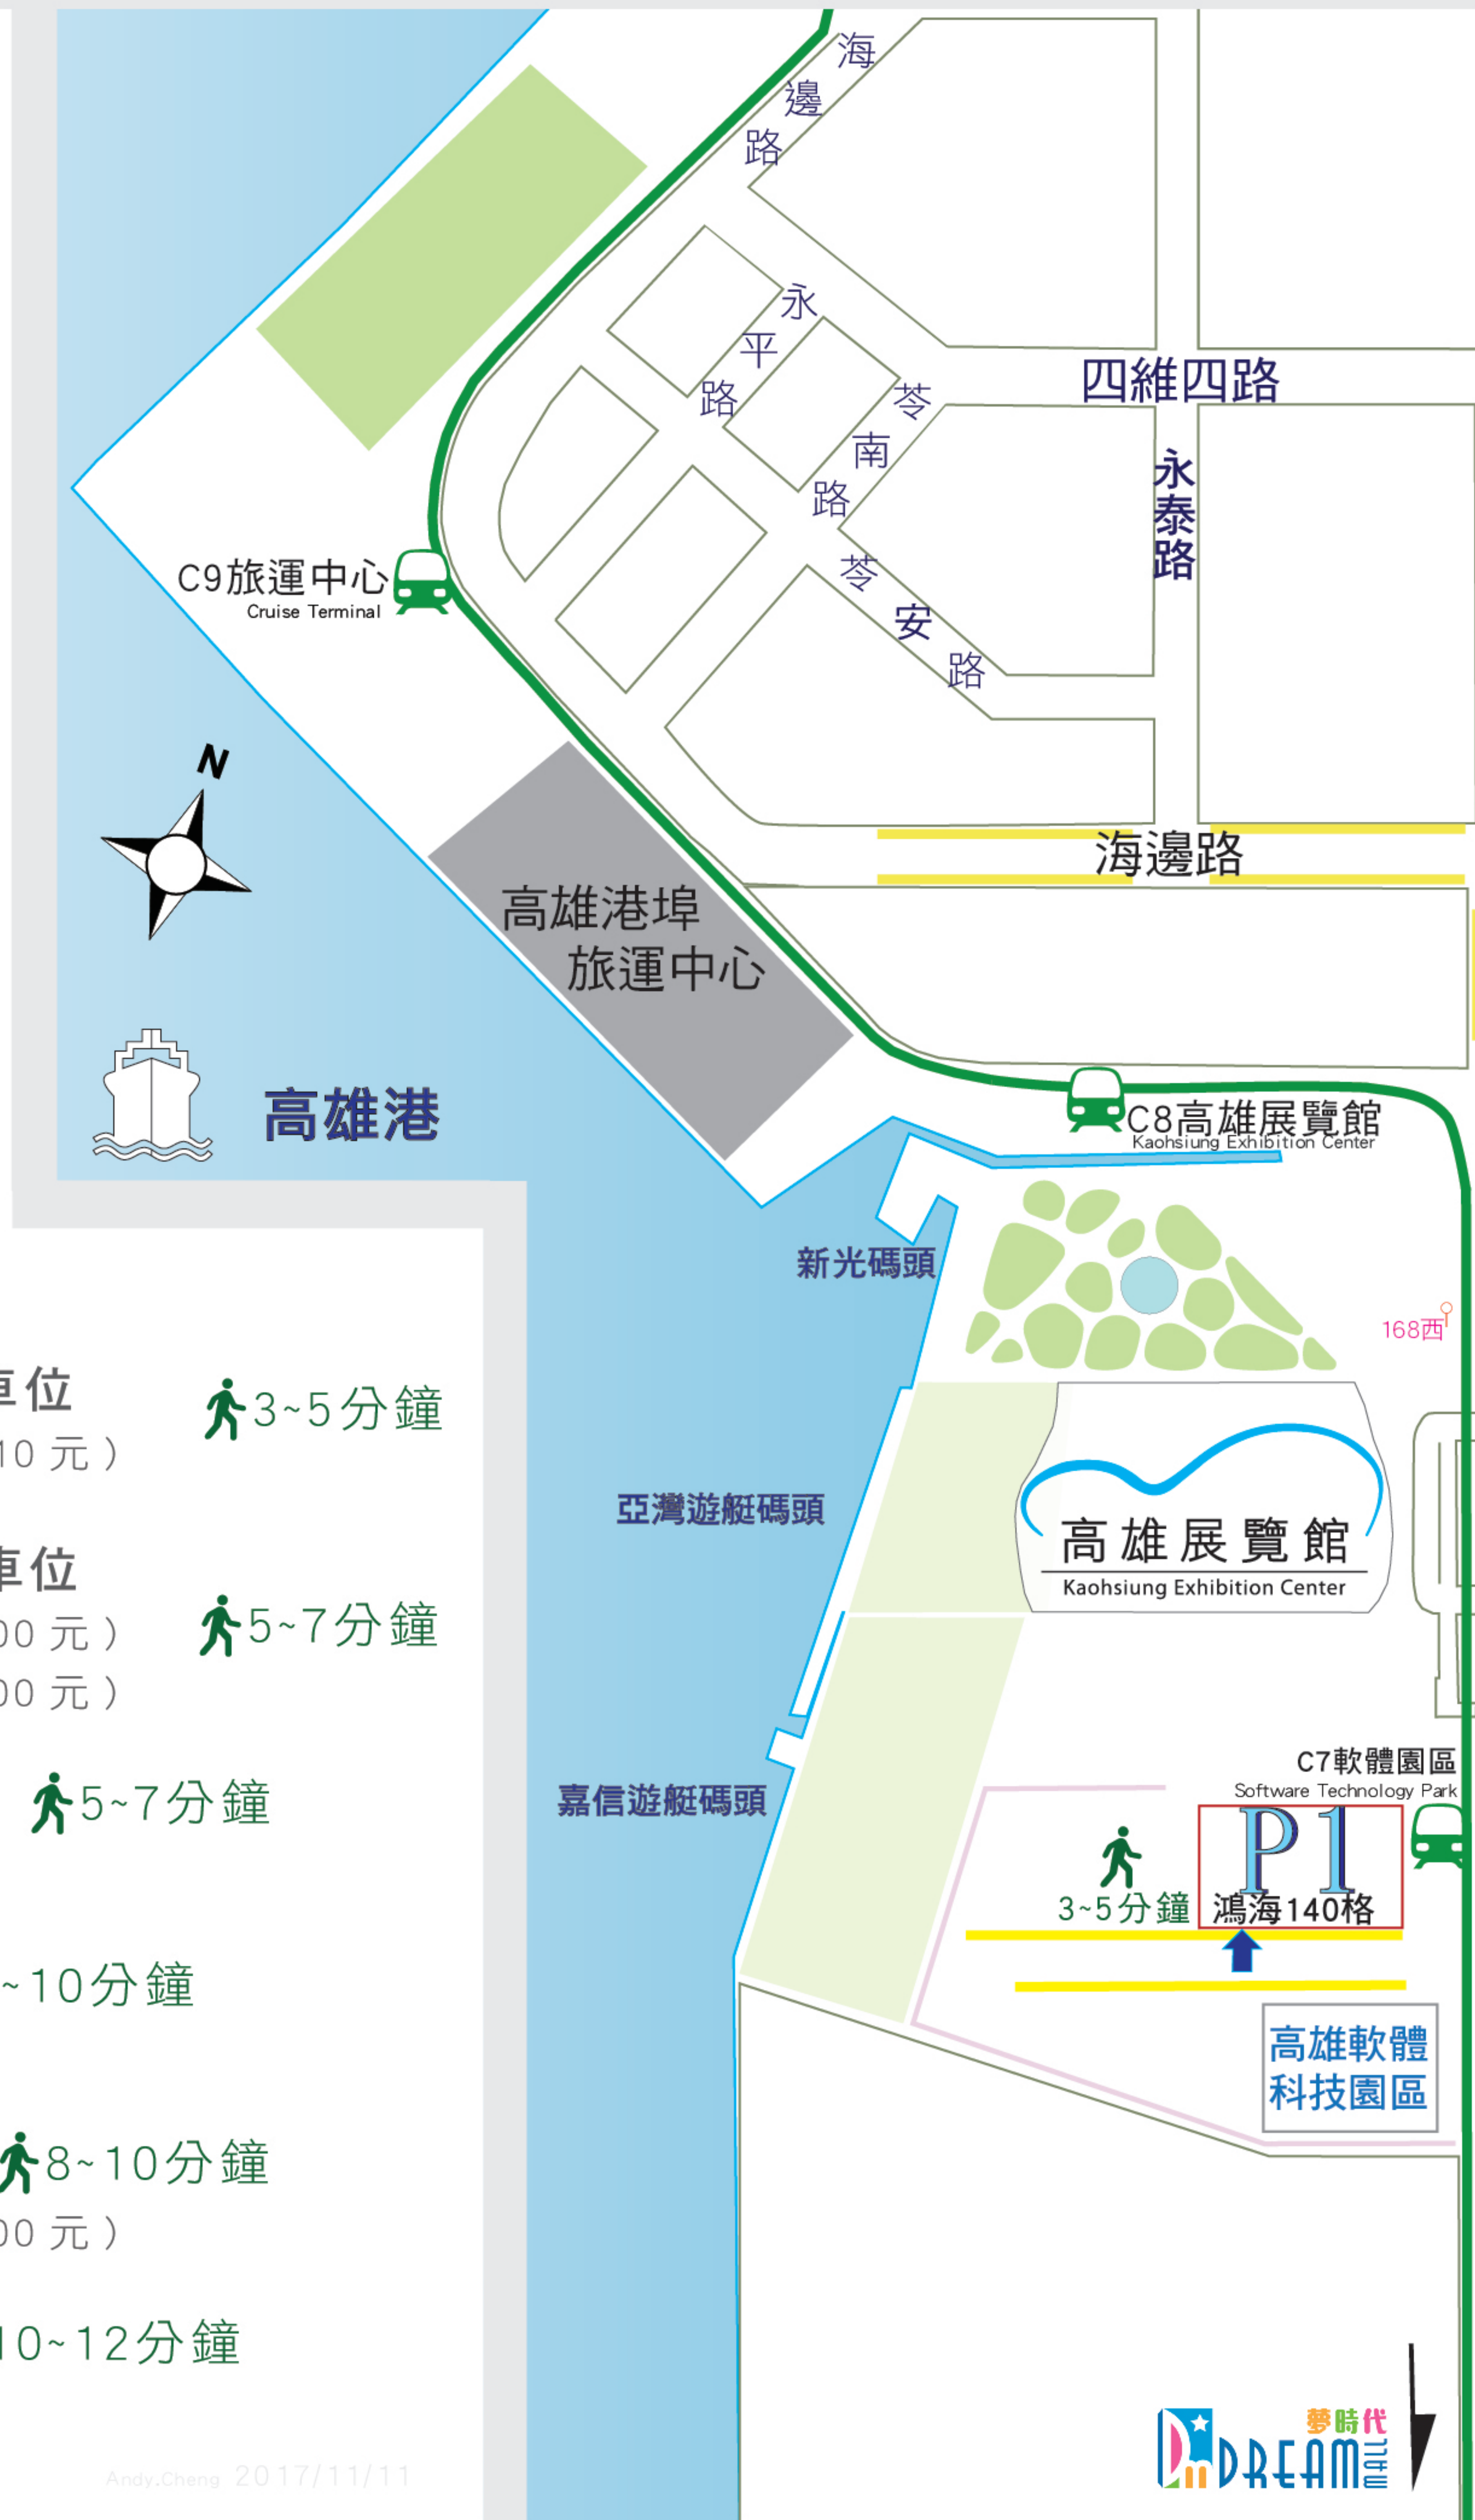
海邊路

永平路

苓南路

四維四路

永泰路

苓安路

C9旅運中心
Cruise Terminal

N

海邊路

高雄港埠
旅運中心

高雄港

C8高雄展覽館
Kaohsiung Exhibition Center

新光碼頭

168西

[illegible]車位
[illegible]10 元）

3~5分鐘

亞灣遊艇碼頭

高雄展覽館
Kaohsiung Exhibition Center

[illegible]車位
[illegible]00 元）
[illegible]00 元）

5~7分鐘

5~7分鐘

嘉信遊艇碼頭

C7軟體園區
Software Technology Park

P1
3~5分鐘 鴻海140格

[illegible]~10分鐘

高雄軟體
科技園區

8~10分鐘
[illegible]00 元）

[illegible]10~12分鐘

Andy.Cheng 2017/11/11

夢時代
DREAM mall